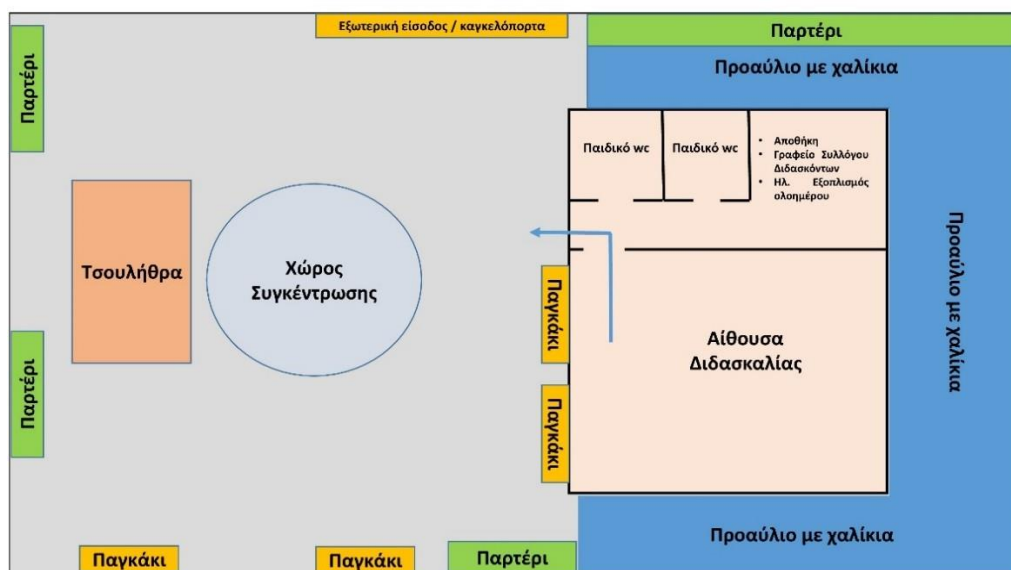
Εξωτερική είσοδος / καγκελόπορτα

Παρτέρι

Προαύλιο με χαλίκια

Παρτέρι

Παιδικό wc

Παιδικό wc

• Αποθήκη
• Γραφείο Συλλόγου Διδασκόντων
• Ηλ. Εξοπλισμός ολοημέρου

Προαύλιο με χαλίκια

Τσουλήθρα

Χώρος Συγκέντρωσης

Παγκάκι

Αίθουσα Διδασκαλίας

Παρτέρι

Παγκάκι

Προαύλιο με χαλίκια

Παγκάκι

Παγκάκι

Παρτέρι